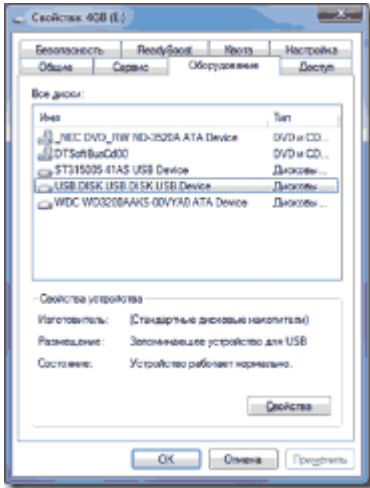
Свойства: 4GB (E:)

Безопасность | ReadyBoost | Квота | Настройка
Общие | Сервис | Оборудование | Доступ

Все диски:

| Имя | Тип |
|---|---|
| _NEC DVD_RW ND-3520A ATA Device | DVD и CD... |
| DTSoftBusCd00 | DVD и CD... |
| ST315005 41AS USB Device | Дисковы... |
| USB DISK USB DISK USB Device | Дисковы... |
| WDC WD3200AAKS-00VYA0 ATA Device | Дисковы... |

Свойства устройства

Изготовитель: (Стандартные дисковые накопители)

Размещение: Запоминающее устройство для USB

Состояние: Устройство работает нормально.

Свойства

OK | Отмена | Применить